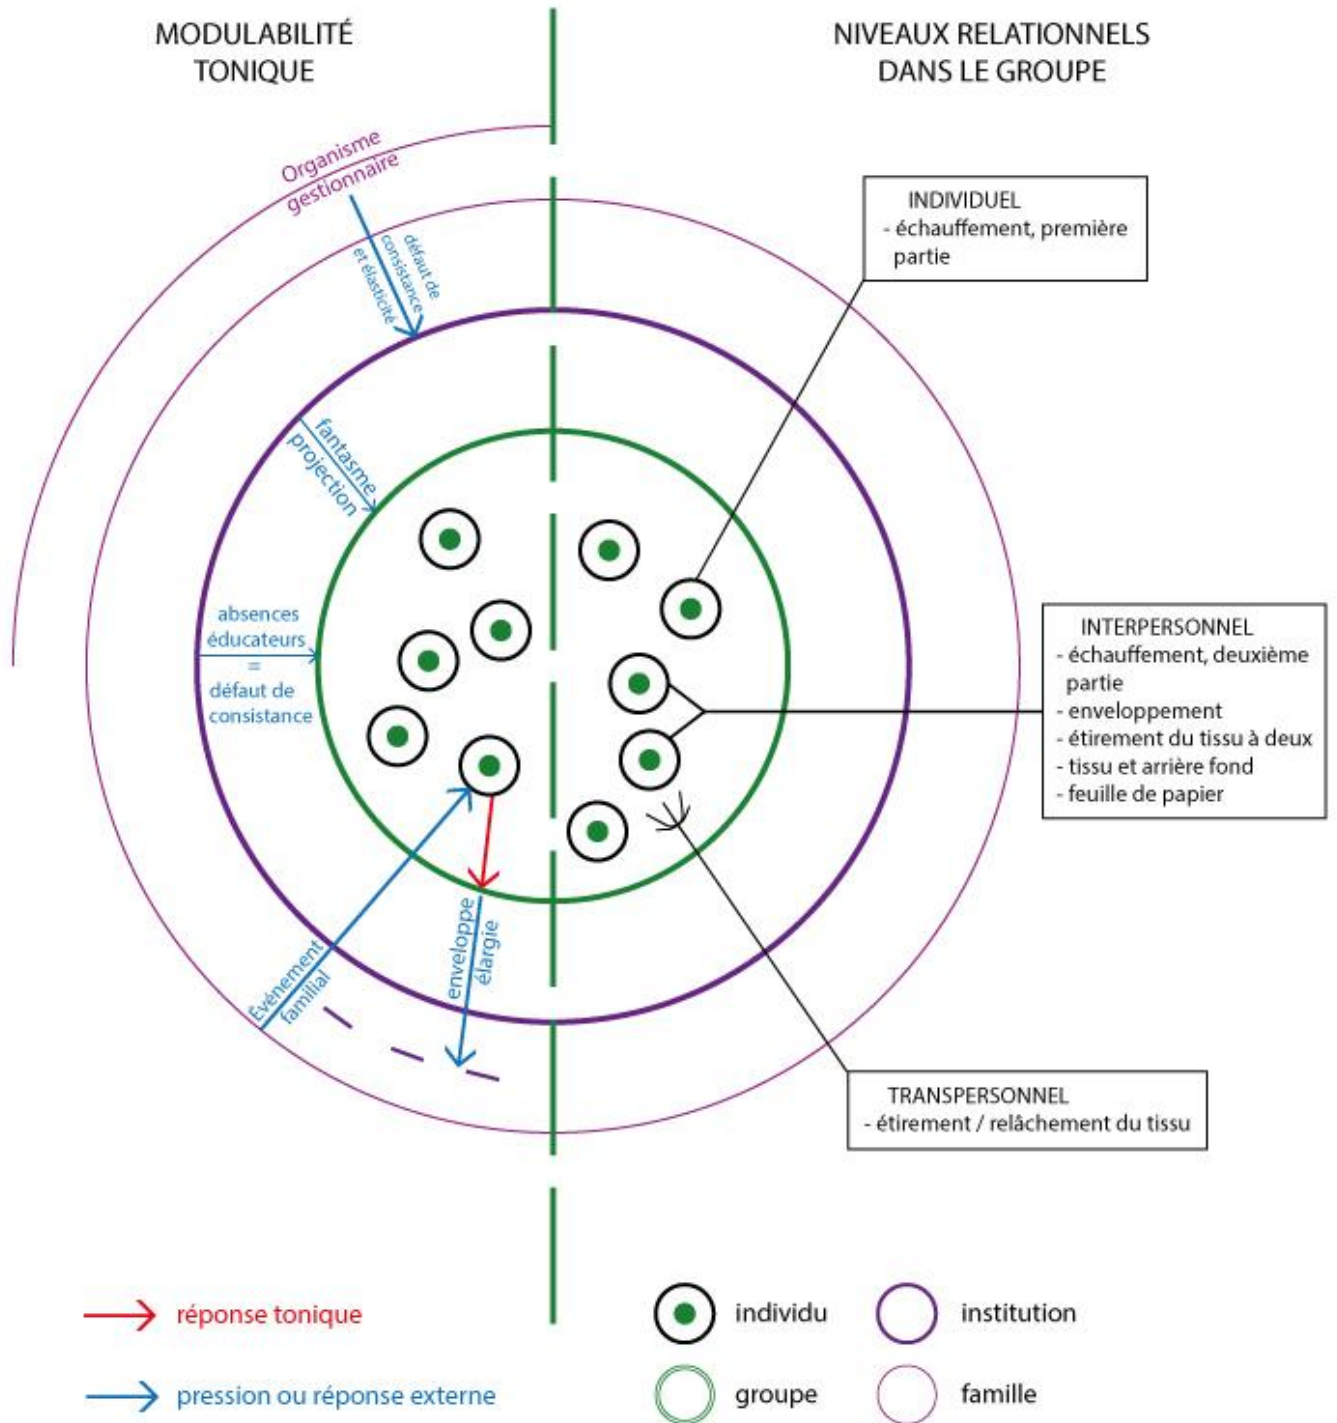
MODULABILITÉ TONIQUE

NIVEAUX RELATIONNELS DANS LE GROUPE

Organisme gestionnaire

défaut de consistance et élasticité

INDIVIDUEL
- échauffement, première partie

fantasme projection

absences éducateurs = défaut de consistance

INTERPERSONNEL
- échauffement, deuxième partie
- enveloppement
- étirement du tissu à deux
- tissu et arrière fond
- feuille de papier

Évènement familial

enveloppe élargie

TRANSPERSONNEL
- étirement / relâchement du tissu

réponse tonique

pression ou réponse externe

individu

institution

groupe

famille